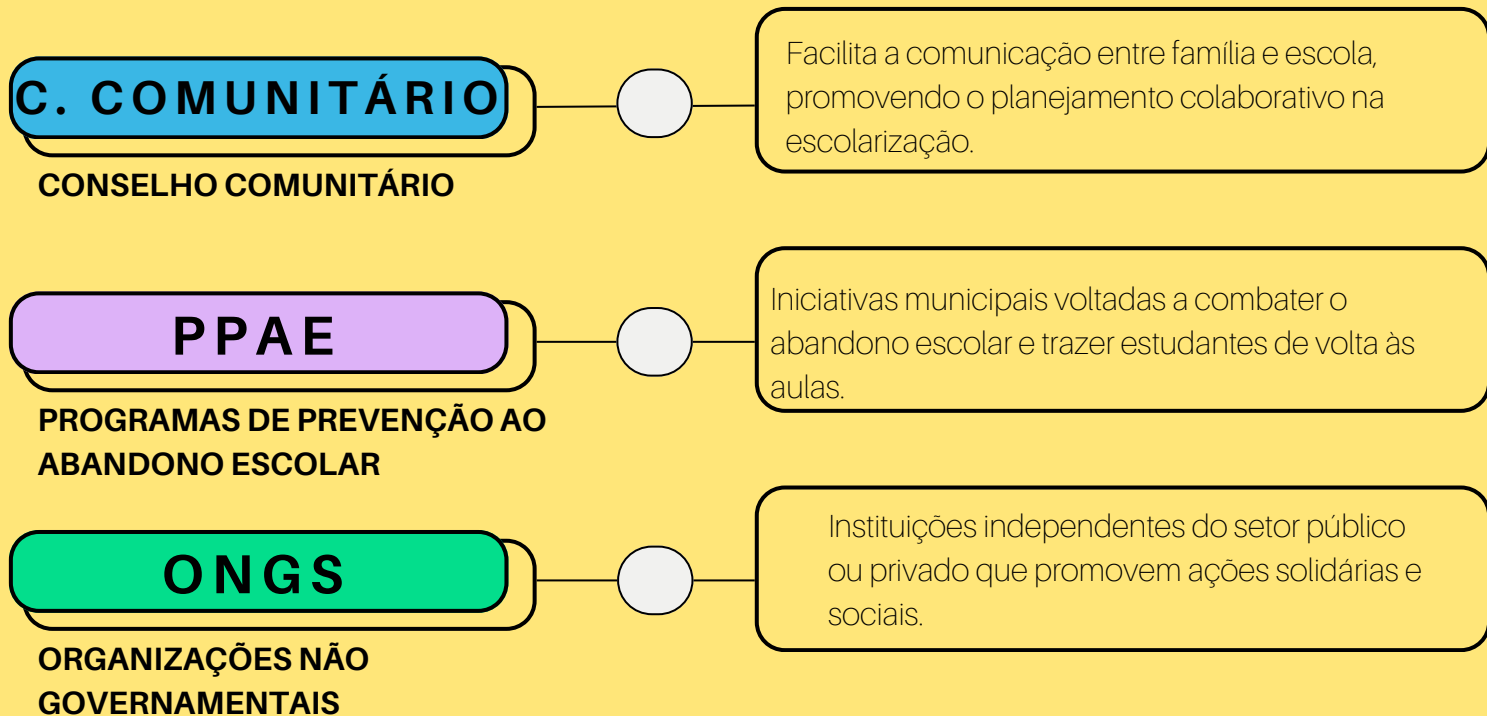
C. COMUNITÁRIO

CONSELHO COMUNITÁRIO

Facilita a comunicação entre família e escola, promovendo o planejamento colaborativo na escolarização.

PPAE

PROGRAMAS DE PREVENÇÃO AO ABANDONO ESCOLAR

Iniciativas municipais voltadas a combater o abandono escolar e trazer estudantes de volta às aulas.

ONGS

ORGANIZAÇÕES NÃO GOVERNAMENTAIS

Instituições independentes do setor público ou privado que promovem ações solidárias e sociais.